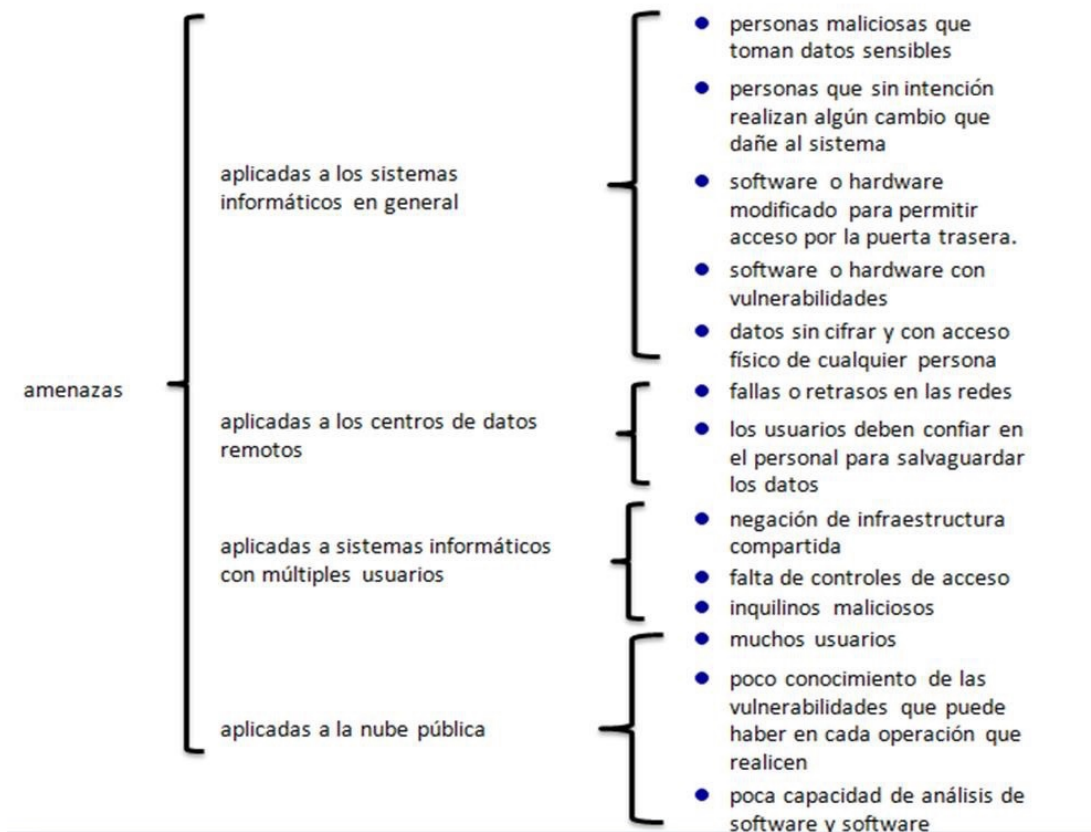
amenazas

aplicadas a los sistemas informáticos en general

- personas maliciosas que toman datos sensibles
- personas que sin intención realizan algún cambio que dañe al sistema
- software o hardware modificado para permitir acceso por la puerta trasera.
- software o hardware con vulnerabilidades
- datos sin cifrar y con acceso físico de cualquier persona

aplicadas a los centros de datos remotos

- fallas o retrasos en las redes
- los usuarios deben confiar en el personal para salvaguardar los datos

aplicadas a sistemas informáticos con múltiples usuarios

- negación de infraestructura compartida
- falta de controles de acceso
- inquilinos maliciosos

aplicadas a la nube pública

- muchos usuarios
- poco conocimiento de las vulnerabilidades que puede haber en cada operación que realicen
- poca capacidad de análisis de software y software